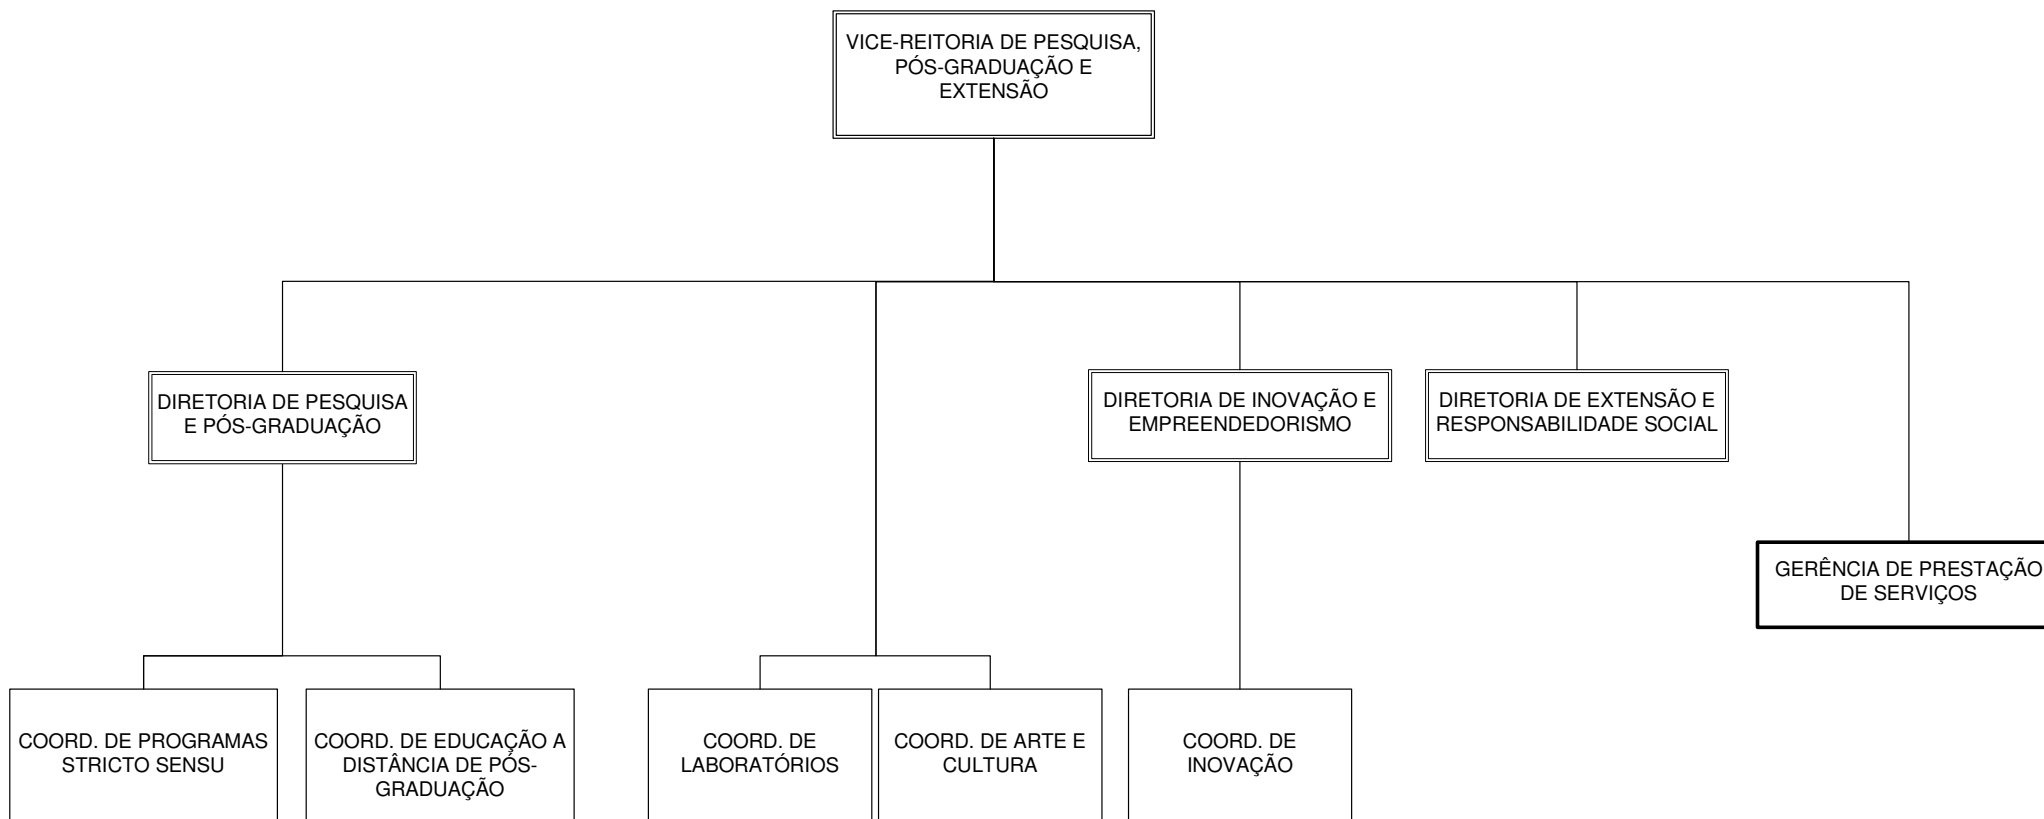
VICE-REITORIA DE PESQUISA, PÓS-GRADUAÇÃO E EXTENSÃO

DIRETORIA DE PESQUISA E PÓS-GRADUAÇÃO

DIRETORIA DE INOVAÇÃO E EMPREENDEDORISMO

DIRETORIA DE EXTENSÃO E RESPONSABILIDADE SOCIAL

GERÊNCIA DE PRESTAÇÃO DE SERVIÇOS

COORD. DE PROGRAMAS STRICTO SENSU

COORD. DE EDUCAÇÃO A DISTÂNCIA DE PÓS-GRADUAÇÃO

COORD. DE LABORATÓRIOS

COORD. DE ARTE E CULTURA

COORD. DE INOVAÇÃO